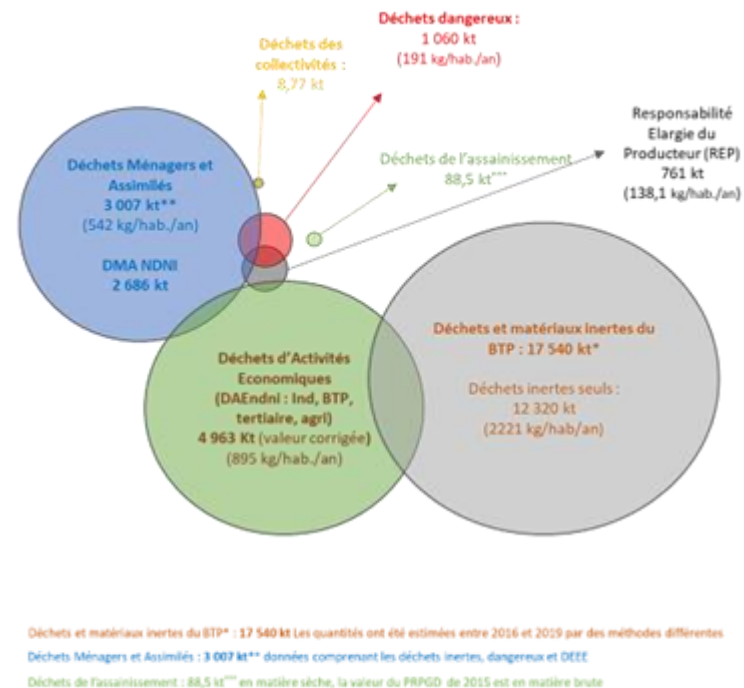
Déchets dangereux :
1 060 kt
(191 kg/hab./an)

Déchets des collectivités :
8,77 kt

Responsabilité Elargie du Producteur (REP)
761 kt
(138,1 kg/hab./an)

Déchets de l'assainissement
88,5 kt***

Déchets Ménagers et Assimilés
3 007 kt**
(542 kg/hab./an)

DMA NDNI
2 686 kt

Déchets et matériaux inertes du BTP : 17 540 kt*

Déchets inertes seuls :
12 320 kt
(2221 kg/hab/an)

Déchets d'Activités Economiques
(DAEndni : Ind, BTP, tertiaire, agri)
4 963 Kt (valeur corrigée)
(895 kg/hab./an)

Déchets et matériaux inertes du BTP* : 17 540 kt Les quantités ont été estimées entre 2016 et 2019 par des méthodes différentes

Déchets Ménagers et Assimilés : 3 007 kt** données comprenant les déchets inertes, dangereux et DEEE

Déchets de l'assainissement : 88,5 kt*** en matière sèche, la valeur du PRPGD de 2015 est en matière brute